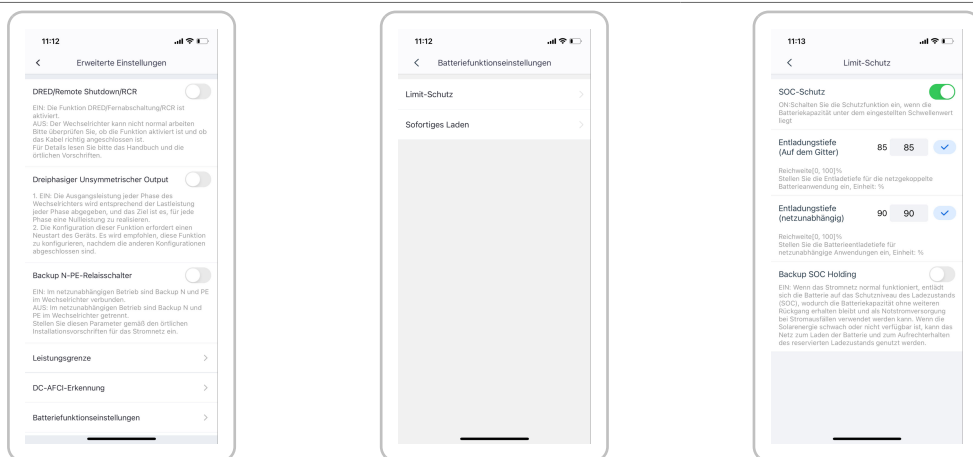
11:12

Erweiterte Einstellungen

DRED/Remote Shutdown/RCR

EIN: Die Funktion DRED/Fernabschaltung/RCR ist aktiviert.
AUS: Der Wechselrichter kann nicht normal arbeiten Bitte überprüfen Sie, ob die Funktion aktiviert ist und ob das Kabel richtig angeschlossen ist.
Für Details lesen Sie bitte das Handbuch und die örtlichen Vorschriften.

Dreiphasiger Unsymmetrischer Output

1. EIN: Die Ausgangsleistung jeder Phase des Wechselrichters wird entsprechend der Lastleistung jeder Phase abgegeben, und das Ziel ist es, für jede Phase eine Nullleistung zu realisieren.
2. Die Konfiguration dieser Funktion erfordert einen Neustart des Geräts. Es wird empfohlen, diese Funktion zu konfigurieren, nachdem die anderen Konfigurationen abgeschlossen sind.

Backup N-PE-Relaisschalter

EIN: Im netzunabhängigen Betrieb sind Backup N und PE im Wechselrichter verbunden.
AUS: Im netzunabhängigen Betrieb sind Backup N und PE im Wechselrichter getrennt.
Stellen Sie diesen Parameter gemäß den örtlichen Installationsvorschriften für das Stromnetz ein.

Leistungsgrenze

DC-AFCI-Erkennung

Batteriefunktionseinstellungen

11:12

Batteriefunktionseinstellungen

Limit-Schutz

Sofortiges Laden

11:13

Limit-Schutz

SOC-Schutz

ON:Schalten Sie die Schutzfunktion ein, wenn die Batteriekapazität unter dem eingestellten Schwellenwert liegt

Entladungstiefe
(Auf dem Gitter) 85 85

Reichweite[0, 100]%
Stellen Sie die Entladetiefe für die netzgekoppelte Batterieanwendung ein, Einheit: %

Entladungstiefe
(netzunabhängig) 90 90

Reichweite[0, 100]%
Stellen Sie die Batterieentladetiefe für netzunabhängige Anwendungen ein, Einheit: %

Backup SOC Holding

EIN: Wenn das Stromnetz normal funktioniert, entlädt sich die Batterie auf das Schutzniveau des Ladezustands (SOC), wodurch die Batteriekapazität ohne weiteren Rückgang erhalten bleibt und als Notstromversorgung bei Stromausfällen verwendet werden kann. Wenn die Solarenergie schwach oder nicht verfügbar ist, kann das Netz zum Laden der Batterie und zum Aufrechterhalten des reservierten Ladezustands genutzt werden.